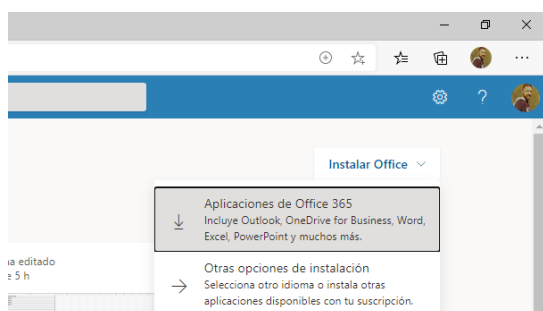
Instalar Office

Aplicaciones de Office 365
Incluye Outlook, OneDrive for Business, Word, Excel, PowerPoint y muchos más.

Otras opciones de instalación
Selecciona otro idioma o instala otras aplicaciones disponibles con tu suscripción.

a editado
e 5 h